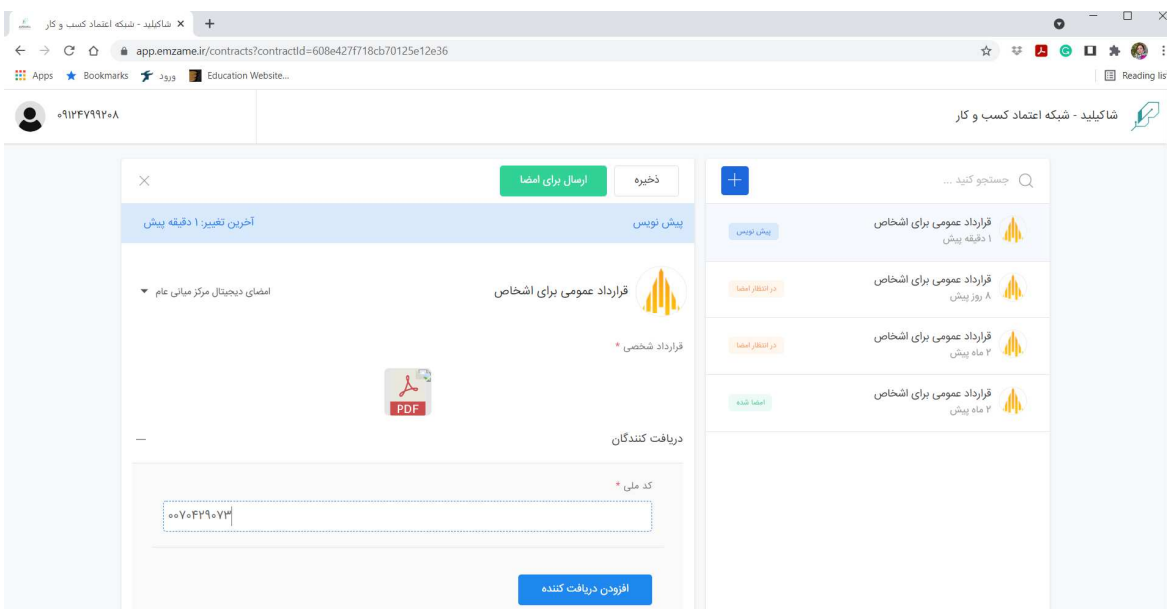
شاکیلید - شبکه اعتماد کسب و کار
app.emzame.ir/contracts?contractId=608e427f718cb70125e12e36
Apps Bookmarks ورود Education Website...
Reading list

۰۹۱۲۴۷۹۹۲۰۸
شاکیلید - شبکه اعتماد کسب و کار

ذخیره
ارسال برای امضا
جستجو کنید ...

پیش نویس
آخرین تغییر: ۱ دقیقه پیش

قرارداد عمومی برای اشخاص
امضای دیجیتال مرکز میانی عام

قرارداد شخصی *
PDF

دریافت کنندگان

کد ملی *
۰۰۷۰۴۲۹۰۷۳

افزودن دریافت کننده

قرارداد عمومی برای اشخاص
۱ دقیقه پیش
پیش نویس

قرارداد عمومی برای اشخاص
۸ روز پیش
در انتظار امضا

قرارداد عمومی برای اشخاص
۲ ماه پیش
در انتظار امضا

قرارداد عمومی برای اشخاص
۲ ماه پیش
امضا شده